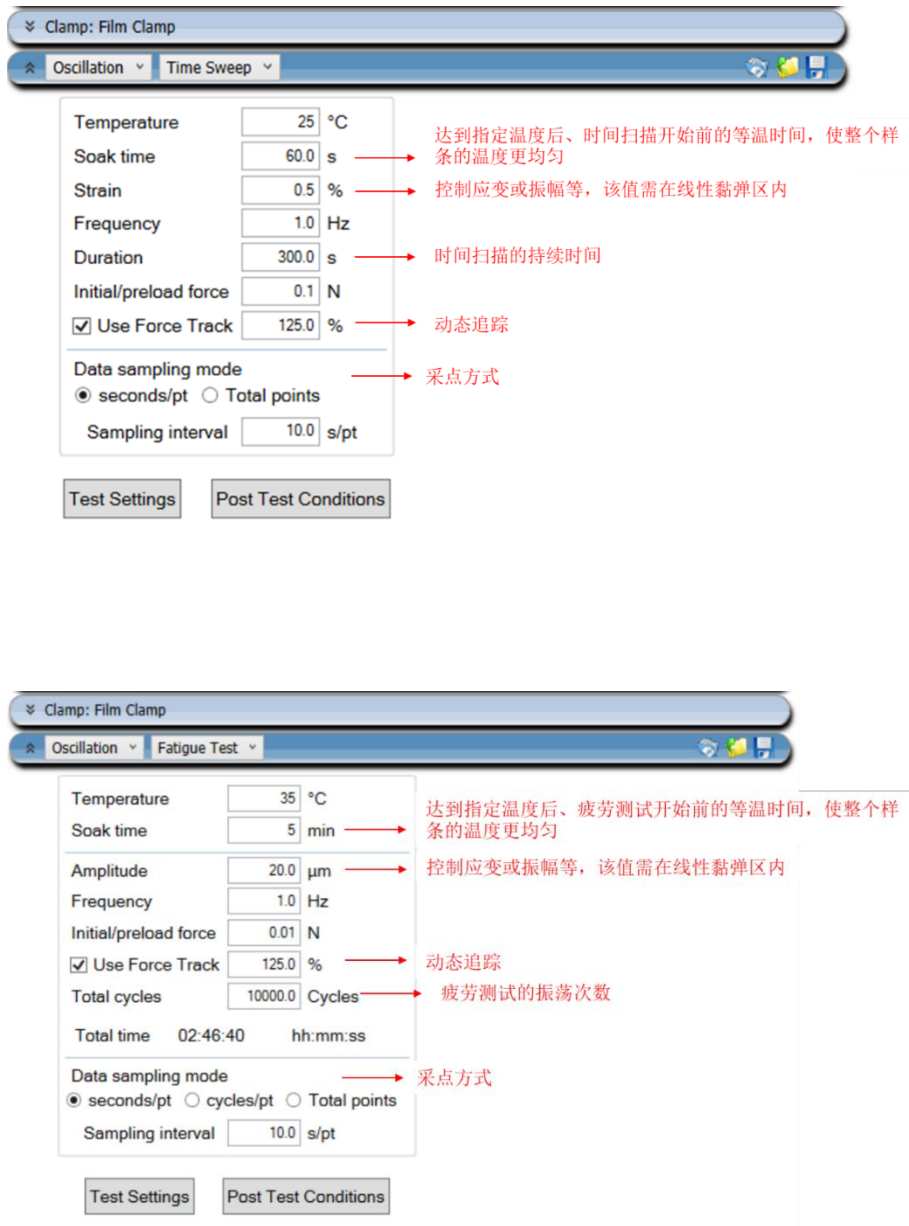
Clamp: Film Clamp

Oscillation Time Sweep

Temperature 25 °C
Soak time 60.0 s
Strain 0.5 %
Frequency 1.0 Hz
Duration 300.0 s
Initial/preload force 0.1 N
Use Force Track 125.0 %

达到指定温度后、时间扫描开始前的等温时间，使整个样条的温度更均匀
控制应变或振幅等，该值需在线性黏弹区内
时间扫描的持续时间
动态追踪

Data sampling mode
seconds/pt Total points
Sampling interval 10.0 s/pt

采点方式

Test Settings Post Test Conditions

Clamp: Film Clamp

Oscillation Fatigue Test

Temperature 35 °C
Soak time 5 min

达到指定温度后、疲劳测试开始前的等温时间，使整个样条的温度更均匀

Amplitude 20.0 µm
Frequency 1.0 Hz
Initial/preload force 0.01 N
Use Force Track 125.0 %
Total cycles 10000.0 Cycles

控制应变或振幅等，该值需在线性黏弹区内
动态追踪
疲劳测试的振荡次数

Total time 02:46:40 hh:mm:ss

Data sampling mode
seconds/pt cycles/pt Total points
Sampling interval 10.0 s/pt

采点方式

Test Settings Post Test Conditions